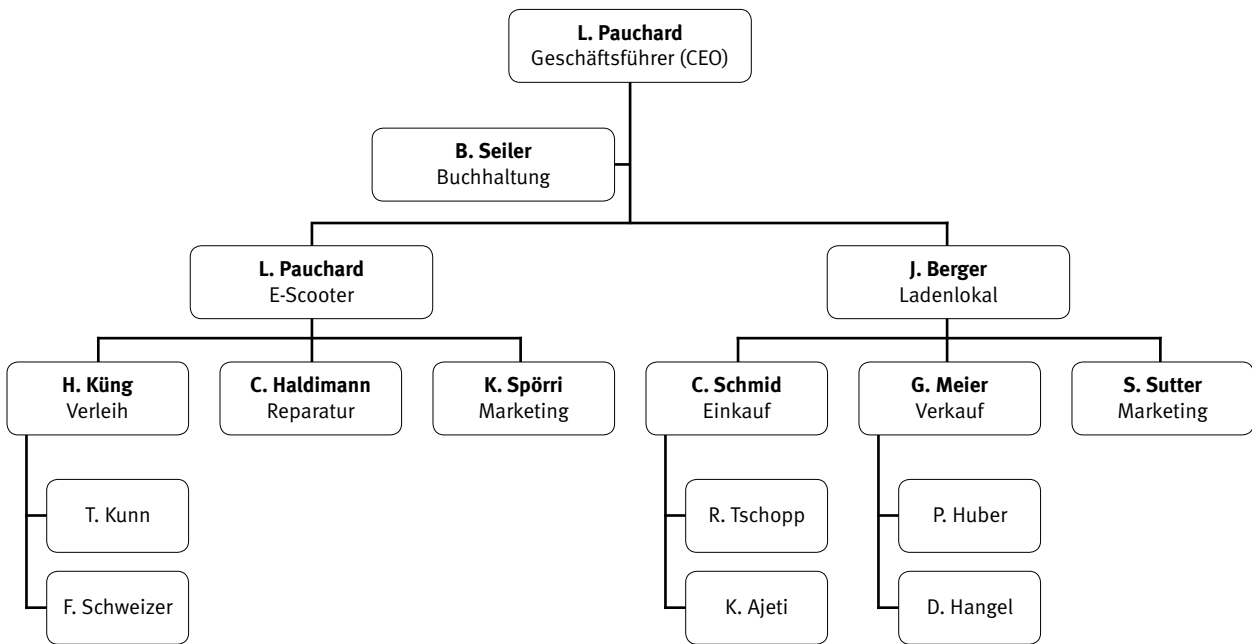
**L. Pauchard**
Geschäftsführer (CEO)

**B. Seiler**
Buchhaltung

**L. Pauchard**
E-Scooter

**J. Berger**
Ladenlokal

**H. Küng**
Verleih

**C. Haldimann**
Reparatur

**K. Spörri**
Marketing

**C. Schmid**
Einkauf

**G. Meier**
Verkauf

**S. Sutter**
Marketing

T. Kunn

F. Schweizer

R. Tschopp

K. Ajeti

P. Huber

D. Hangel